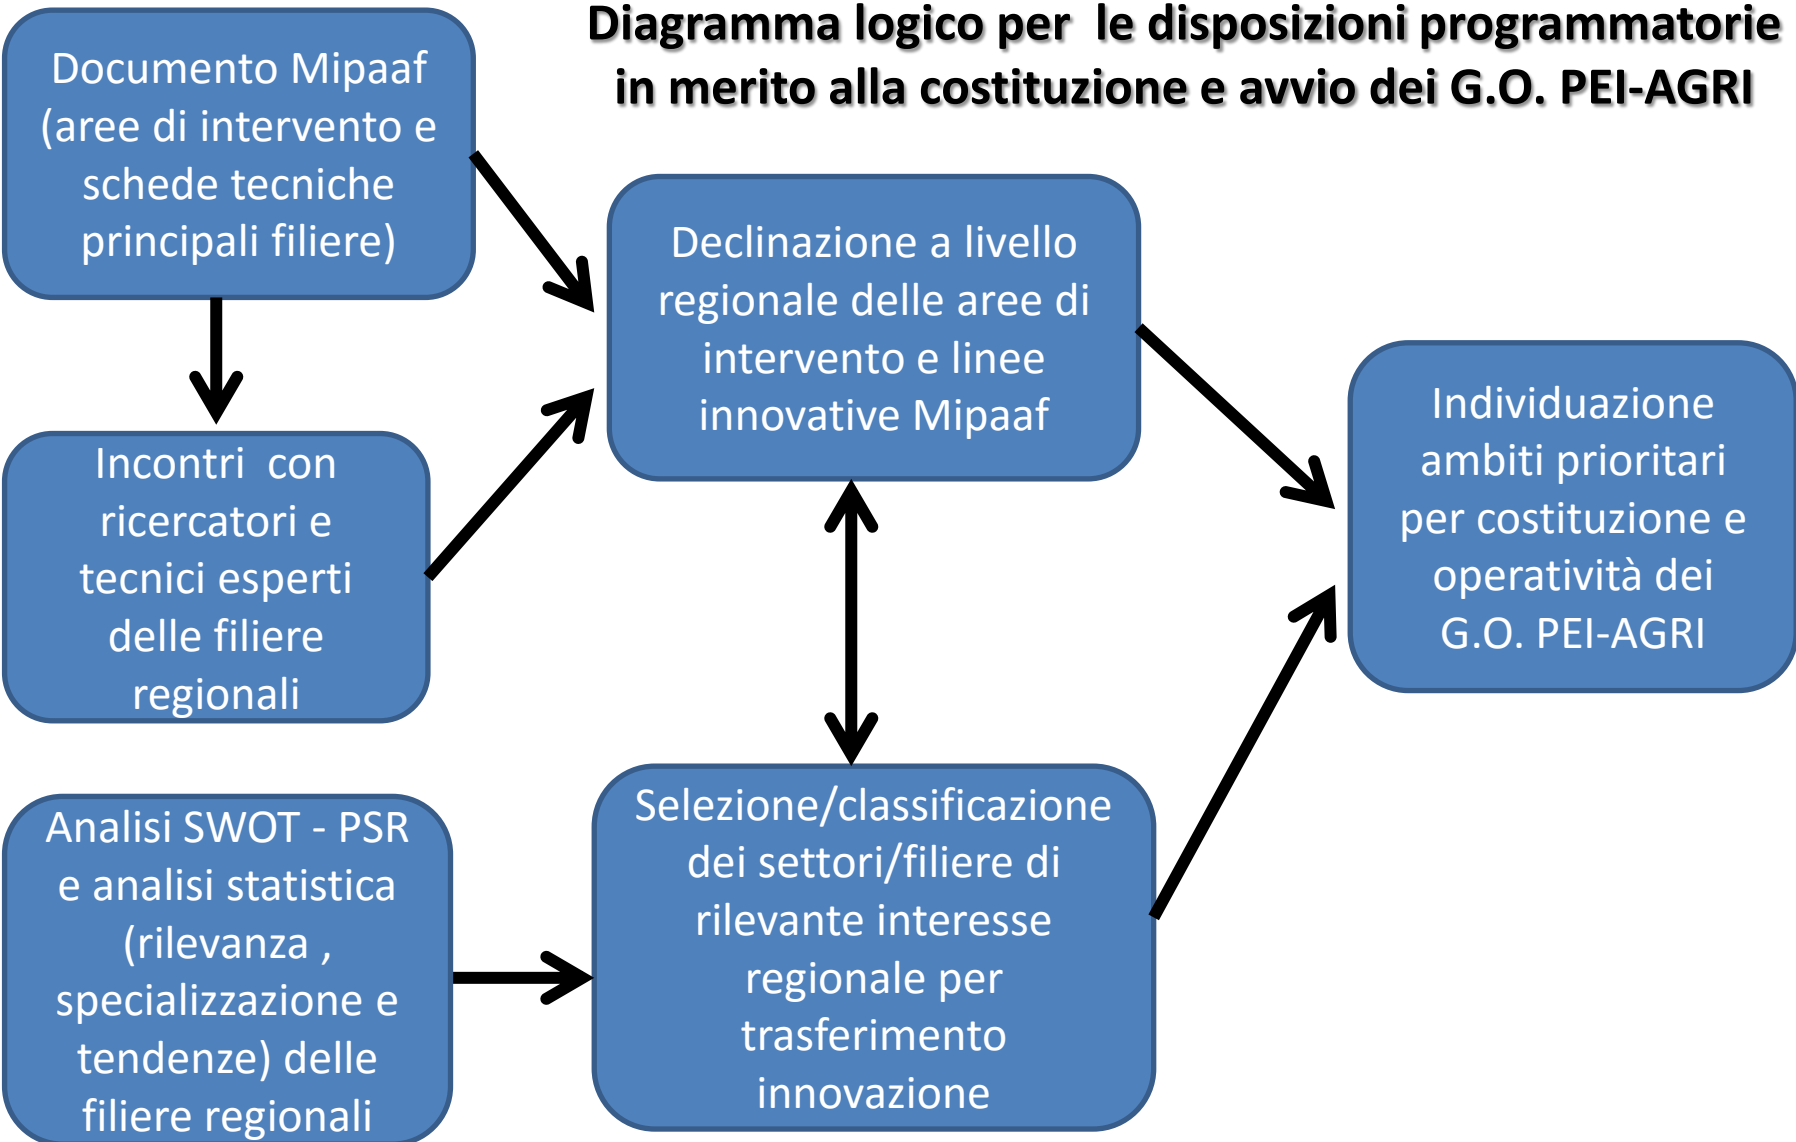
Diagramma logico per le disposizioni programmatorie in merito alla costituzione e avvio dei G.O. PEI-AGRI

Documento Mipaaf (aree di intervento e schede tecniche principali filiere)

Incontri con ricercatori e tecnici esperti delle filiere regionali

Analisi SWOT - PSR e analisi statistica (rilevanza , specializzazione e tendenze) delle filiere regionali

Declinazione a livello regionale delle aree di intervento e linee innovative Mipaaf

Selezione/classificazione dei settori/filiere di rilevante interesse regionale per trasferimento innovazione

Individuazione ambiti prioritari per costituzione e operatività dei G.O. PEI-AGRI